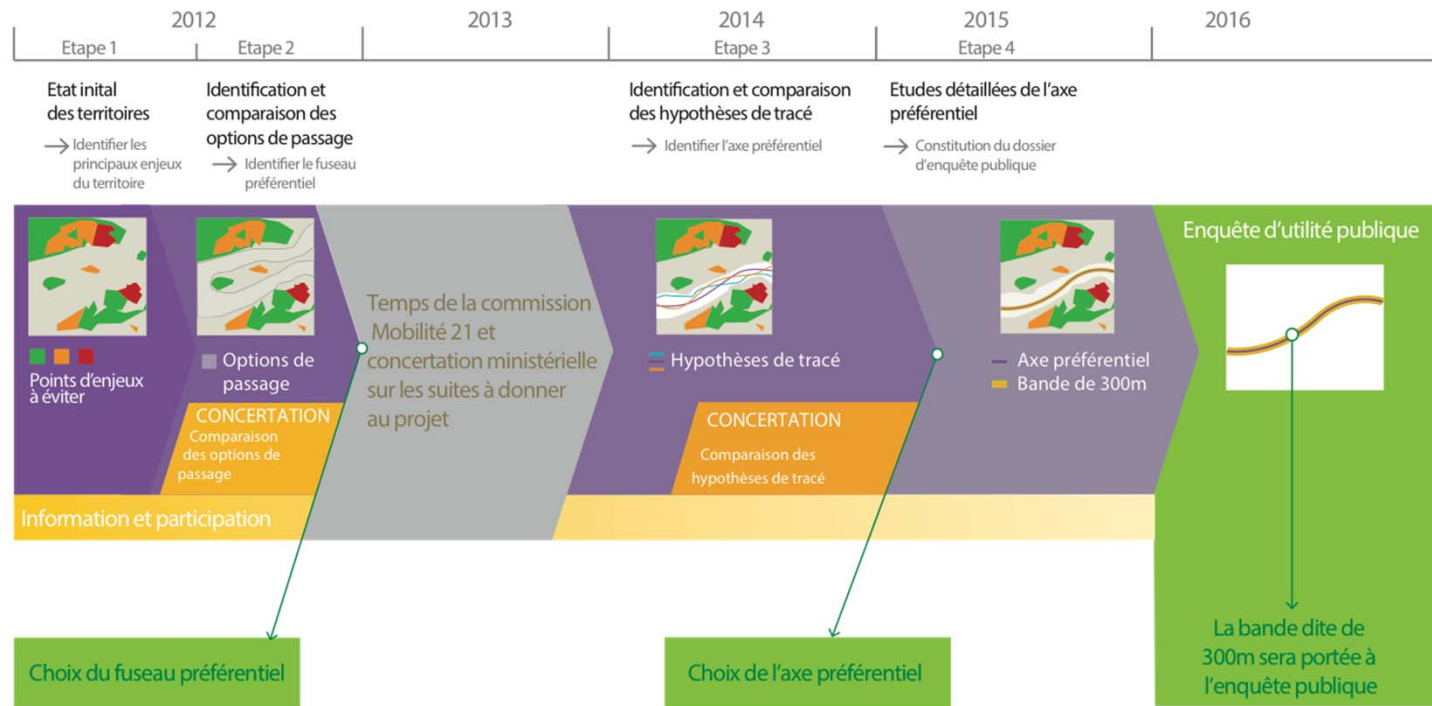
2012 2013 2014 2015 2016

Etape 1 Etape 2 Etape 3 Etape 4

Etat inital des territoires
→ Identifier les principaux enjeux du territoire

Identification et comparaison des options de passage
→ Identifier le fuseau préférentiel

Identification et comparaison des hypothèses de tracé
→ Identifier l'axe préférentiel

Etudes détaillées de l'axe préférentiel
→ Constitution du dossier d'enquête publique

Points d'enjeux à éviter

Options de passage

CONCERTATION
Comparaison des options de passage

Temps de la commission Mobilité 21 et concertation ministérielle sur les suites à donner au projet

Hypothèses de tracé

CONCERTATION
Comparaison des hypothèses de tracé

Axe préférentiel
Bande de 300m

Enquête d'utilité publique

Information et participation

Choix du fuseau préférentiel

Choix de l'axe préférentiel

La bande dite de 300m sera portée à l'enquête publique